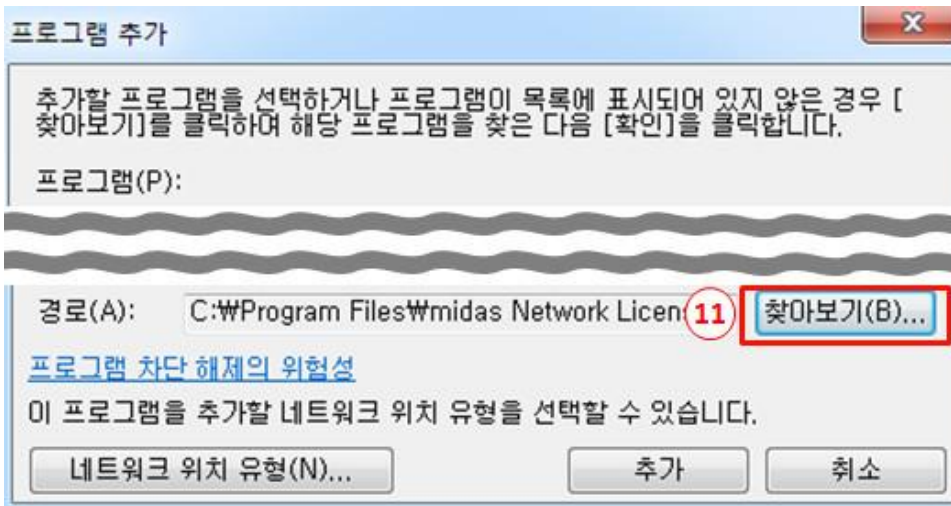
프로그램 추가

추가할 프로그램을 선택하거나 프로그램이 목록에 표시되어 있지 않은 경우 [찾아보기]를 클릭하여 해당 프로그램을 찾은 다음 [확인]을 클릭합니다.

프로그램(P):

경로(A): C:₩Program Files₩midas Network Licen 11 찾아보기(B)...

프로그램 차단 해제의 위험성

이 프로그램을 추가할 네트워크 위치 유형을 선택할 수 있습니다.

네트워크 위치 유형(N)... 추가 취소